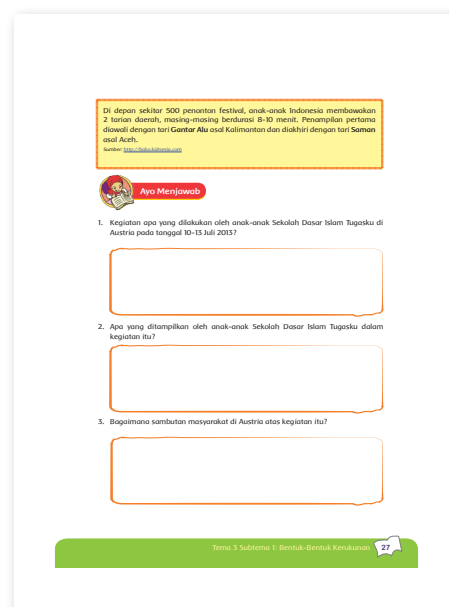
Di depan sekitar 500 penonton festival, anak-anak Indonesia membawakan 2 tarian daerah, masing-masing berdurasi 8–10 menit. Penampilan pertama diawali dengan tari Gantar Alu asal Kalimantan dan diakhiri dengan tari Saman asal Aceh.

Sumber: http://fokus.kompas.com

Ayo Menjawab

1. Kegiatan apa yang dilakukan oleh anak-anak Sekolah Dasar Islam Tugasku di Austria pada tanggal 10–13 Juli 2013?

2. Apa yang ditampilkan oleh anak-anak Sekolah Dasar Islam Tugasku dalam kegiatan itu?

3. Bagaimana sambutan masyarakat di Austria atas kegiatan itu?

Tema 3 Subtema 1: Bentuk-Bentuk Kerukunan 27